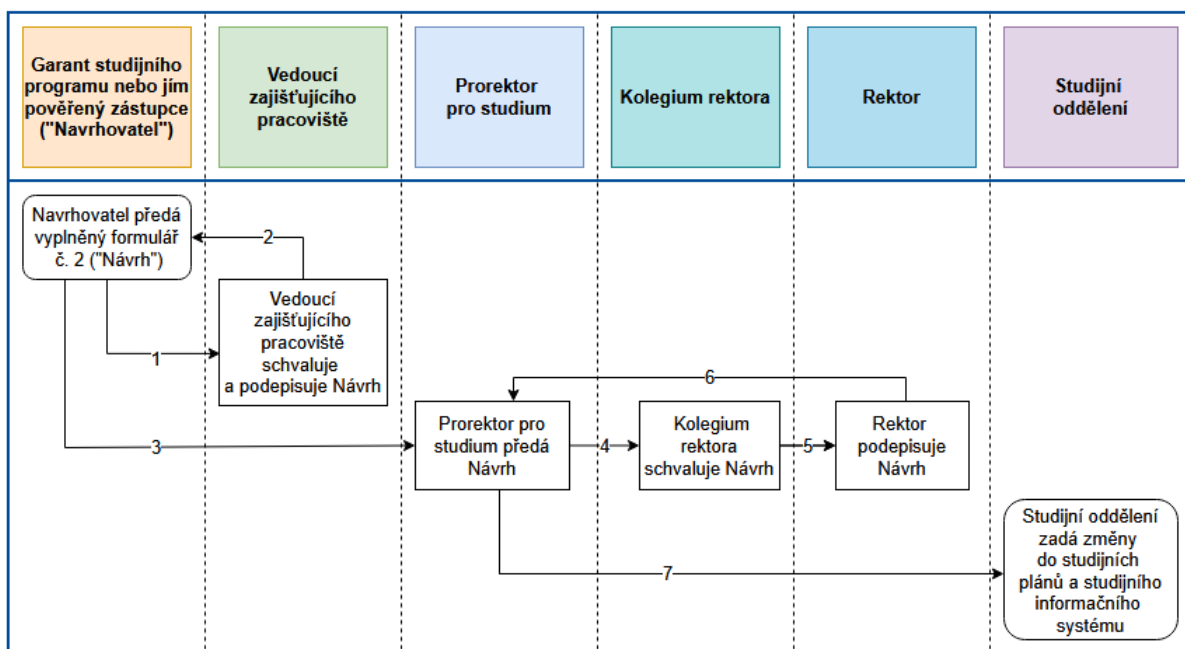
Garant studijního programu nebo jím pověřený zástupce ("Navrhovatel")

Vedoucí zajišťujícího pracoviště

Prorektor pro studium

Kolegium rektora

Rektor

Studijní oddělení

Navrhovatel předá vyplněný formulář č. 2 ("Návrh")

2

1

Vedoucí zajišťujícího pracoviště schvaluje a podepisuje Návrh

6

3

Prorektor pro studium předá Návrh

4

Kolegium rektora schvaluje Návrh

5

Rektor podepisuje Návrh

7

Studijní oddělení zadá změny do studijních plánů a studijního informačního systému